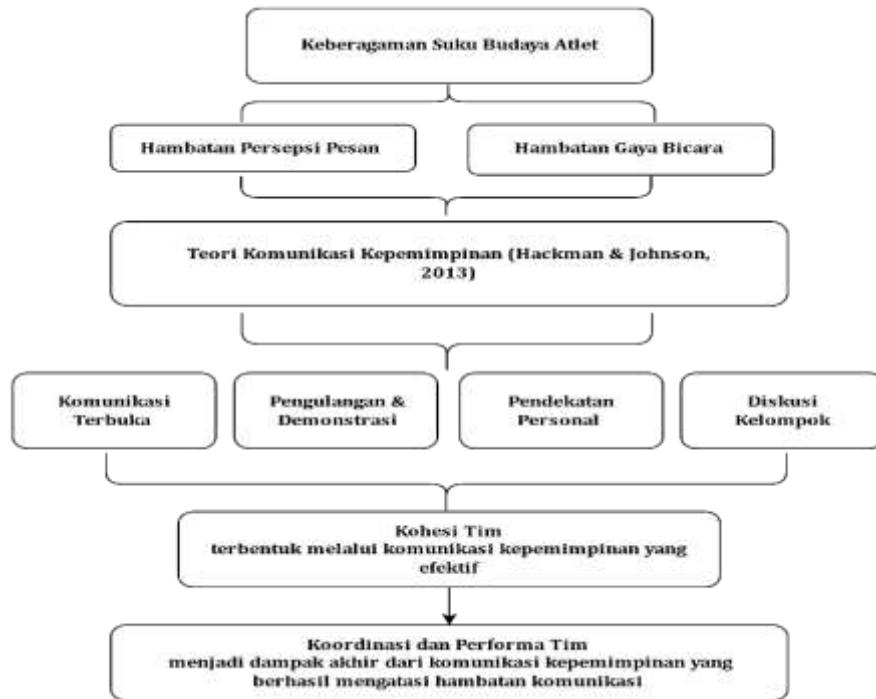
Keberagaman Suku Budaya Atlet

Hambatan Persepsi Pesan

Hambatan Gaya Bicara

Teori Komunikasi Kepemimpinan (Hackman & Johnson, 2013)

Komunikasi Terbuka

Pengulangan & Demonstrasi

Pendekatan Personal

Diskusi Kelompok

Kohesi Tim
terbentuk melalui komunikasi kepemimpinan yang efektif

Koordinasi dan Performa Tim
menjadi dampak akhir dari komunikasi kepemimpinan yang berhasil mengatasi hambatan komunikasi